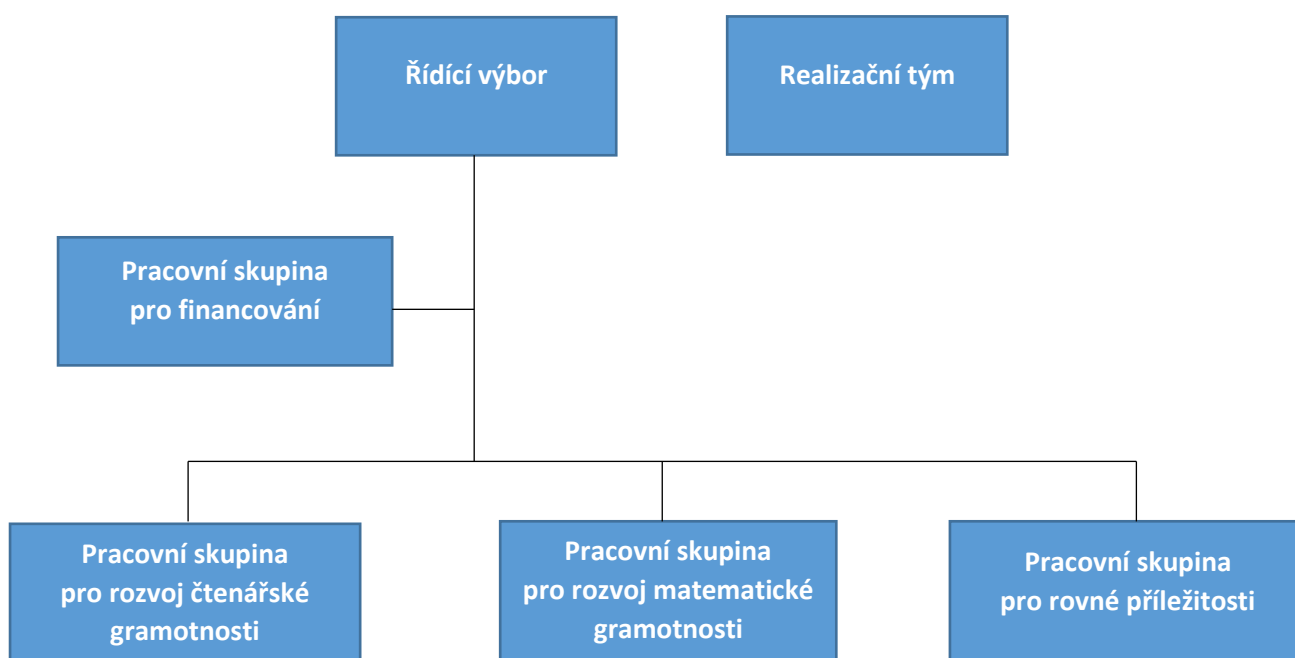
Řídící výbor

Realizační tým

Pracovní skupina pro financování

Pracovní skupina pro rozvoj čtenářské gramotnosti

Pracovní skupina pro rozvoj matematické gramotnosti

Pracovní skupina pro rovné příležitosti